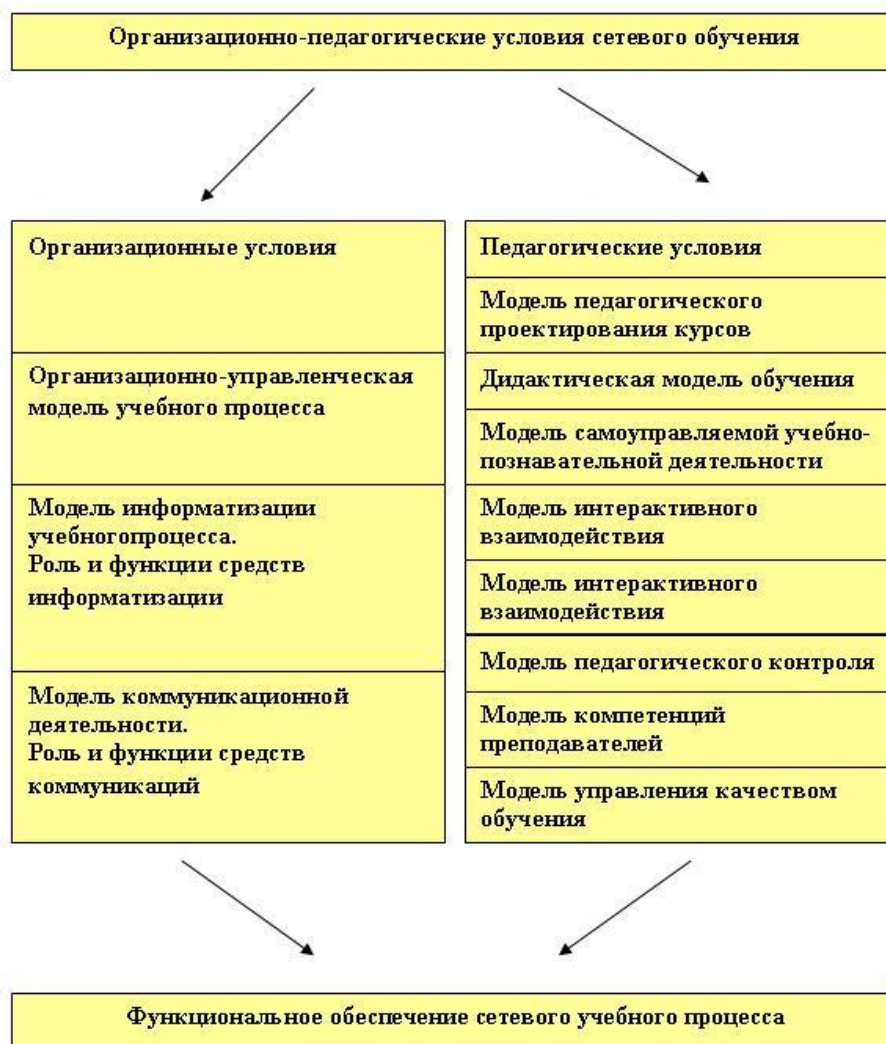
Организационно-педагогические условия сетевого обучения

Организационные условия

Организационно-управленческая модель учебного процесса

Модель информатизации учебногопроцесса.
Роль и функции средств информатизации

Модель коммуникационной деятельности.
Роль и функции средств коммуникаций

Педагогические условия

Модель педагогического проектирования курсов

Дидактическая модель обучения

Модель самоуправляемой учебно-познавательной деятельности

Модель интерактивного взаимодействия

Модель интерактивного взаимодействия

Модель педагогического контроля

Модель компетенций преподавателей

Модель управления качеством обучения

Функциональное обеспечение сетевого учебного процесса